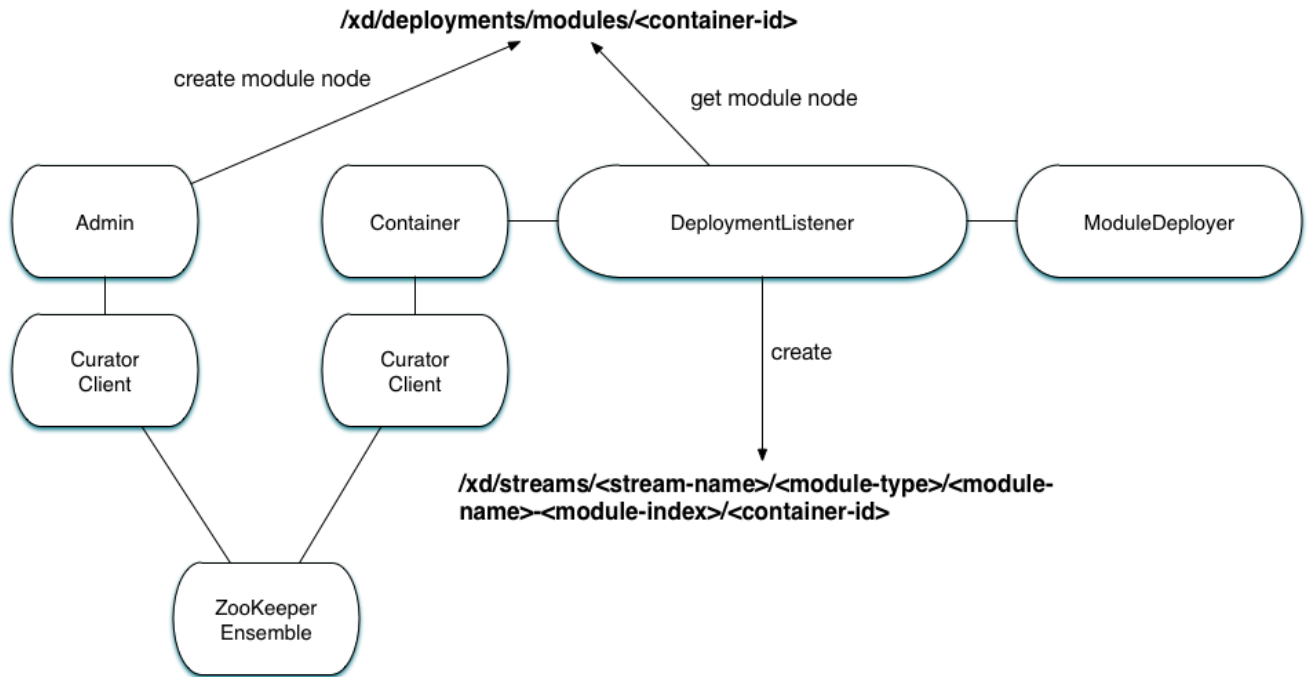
/xd/deployments/modules/<container-id>

create module node

get module node

Admin

Container

DeploymentListener

ModuleDeployer

Curator Client

Curator Client

create

/xd/streams/<stream-name>/<module-type>/<module-name>-<module-index>/<container-id>

ZooKeeper Ensemble